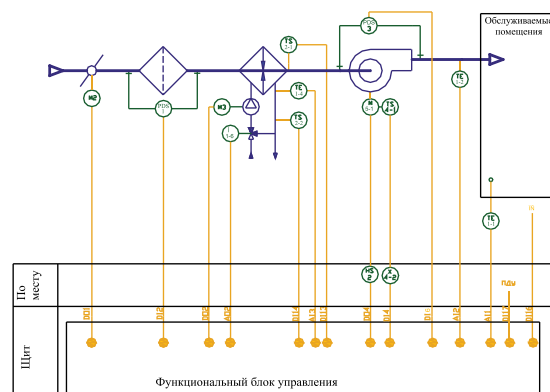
Обслуживаемые помещения

PDS 3

TS 2-1

TE 2-2

TS 2-3

TE 3-1

M2

PDS 1

M3

TE 2-2

M 3-1

TS 4-1

I 1-6

TE 1-1

HS 2

X 4-2

ПДУ

По месту

Щит

DO1

DI2

DO2

AO2

DI4

DI3

DI3

DO4

DI4

DI5

AI2

AI1

DI12

DI16

Функциональный блок управления